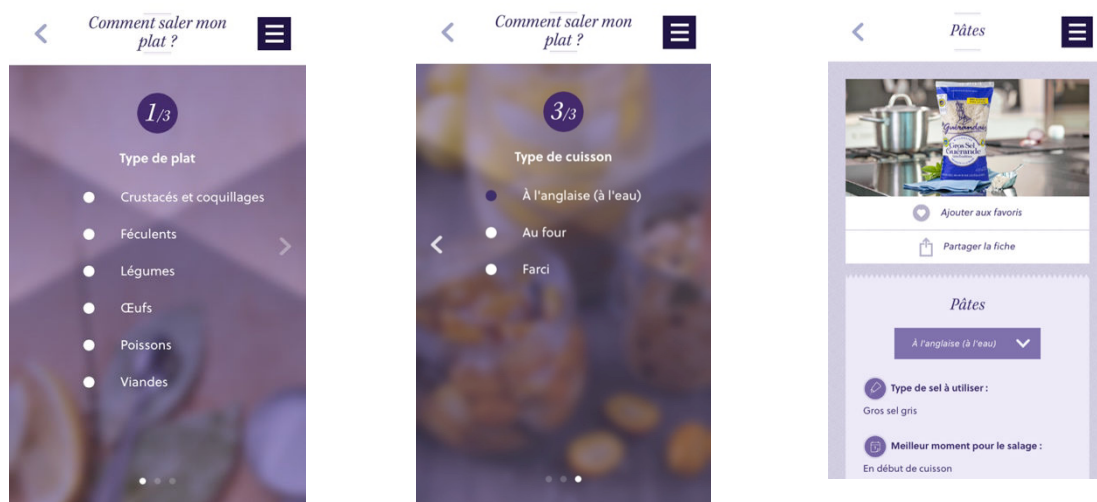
Comment saler mon plat ?

1/3

Type de plat

Crustacés et coquillages

Féculents

Légumes

Œufs

Poissons

Viandes

Comment saler mon plat ?

3/3

Type de cuisson

À l'anglaise (à l'eau)

Au four

Farci

Pâtes

Gros Sel Guérande

Ajouter aux favoris

Partager la fiche

Pâtes

À l'anglaise (à l'eau)

Type de sel à utiliser :

Gros sel gris

Meilleur moment pour le salage :

En début de cuisson